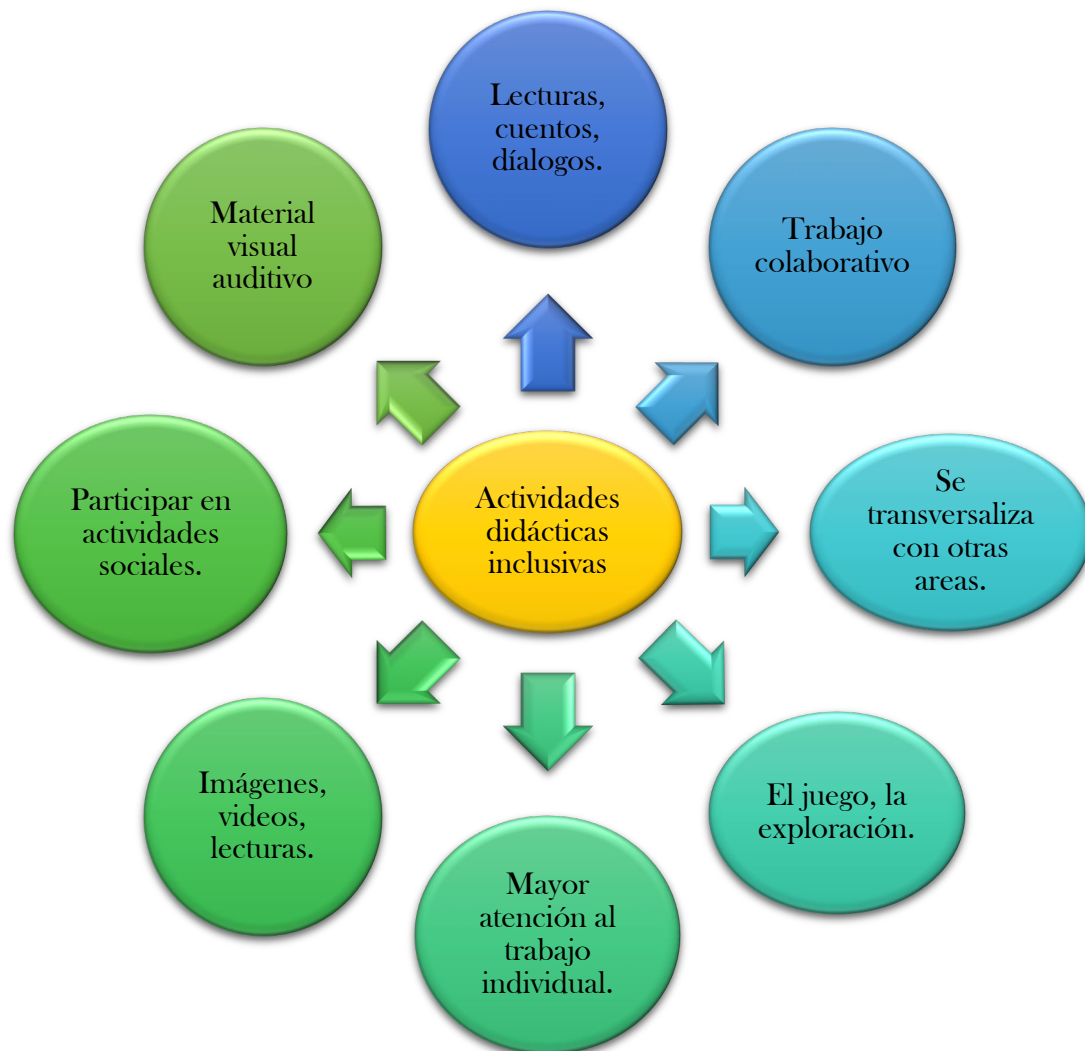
Actividades didácticas inclusivas

Lecturas, cuentos, díalogos.

Trabajo colaborativo

Se transversaliza con otras areas.

El juego, la exploración.

Mayor atención al trabajo individual.

Imágenes, videos, lecturas.

Participar en actividades sociales.

Material visual auditivo